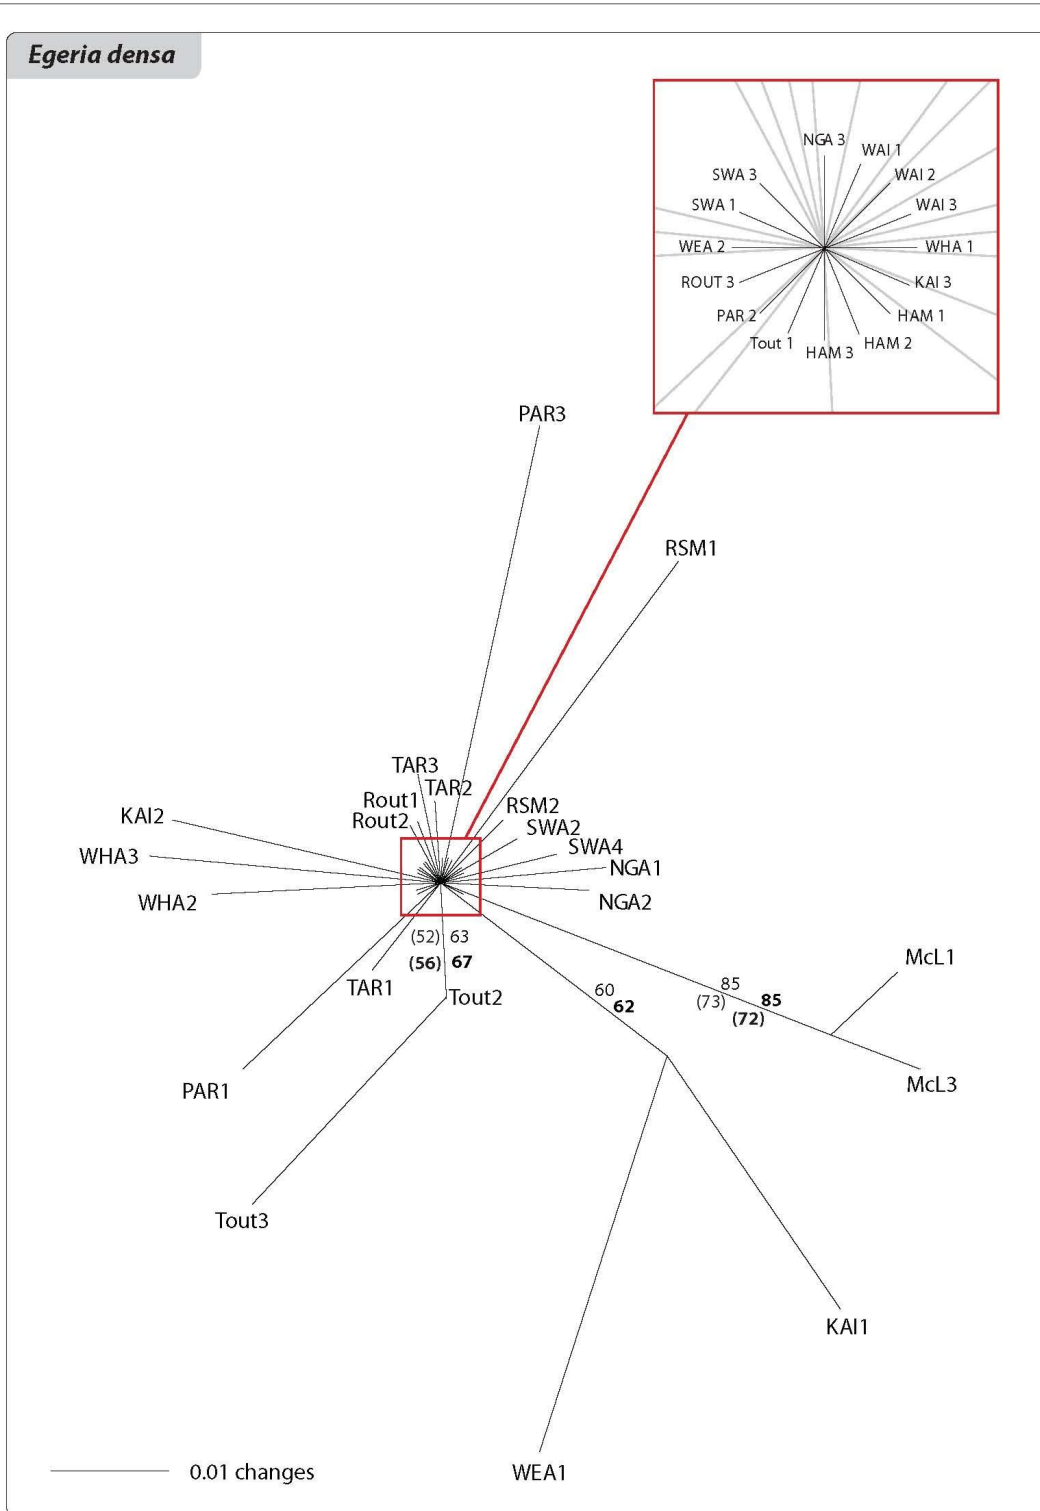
Egeria densa

NGA 3
WAI 1
SWA 3
WAI 2
SWA 1
WAI 3
WEA 2
WHA 1
ROUT 3
KAI 3
PAR 2
HAM 1
Tout 1
HAM 3
HAM 2

PAR3

RSM1

TAR3
TAR2
Rout1
Rout2
RSM2
KAI2
SWA2
SWA4
WHA3
NGA1
WHA2
NGA2
(52) 63
(56) 67
TAR1
Tout2
60
62
85
(73) 85
(72)
McL1
McL3
PAR1
Tout3
KAI1
0.01 changes
WEA1